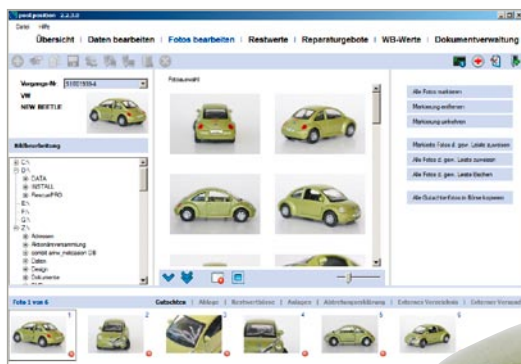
pool position 2.2.3.0

Datei Hilfe

Übersicht | Daten bearbeiten | Fotos bearbeiten | Restwerte | Reparaturgebote | WB-Werte | Dokumentverwaltung

Vorgangs-Nr. 51001939-4

VW

NEW BEETLE

Bildbearbeitung

C:\
D:\
DATA
INSTALL
RescuePRO
E:\
F:\
G:\
Z:\
Adressen
Aktionärsversammlung
corbit sinw_netzsicht DB
Daten
Design
Dokumente

Fotoauswahl

Alle Fotos markieren

Markierung entfernen

Markierung umkehren

Markierte Fotos d. gew. Leiste zuweisen

Alle Fotos d. gew. Leiste zuweisen

Alle Fotos d. gew. Leiste löschen

Alle Gutachterfotos in Börse kopieren

Foto 1 von 6

Gutachten | Ablage | Restwertbörse | Anlagen | Abtretungserklärung | Externer Versand | Externer Versand

1 2 3 4 5 6